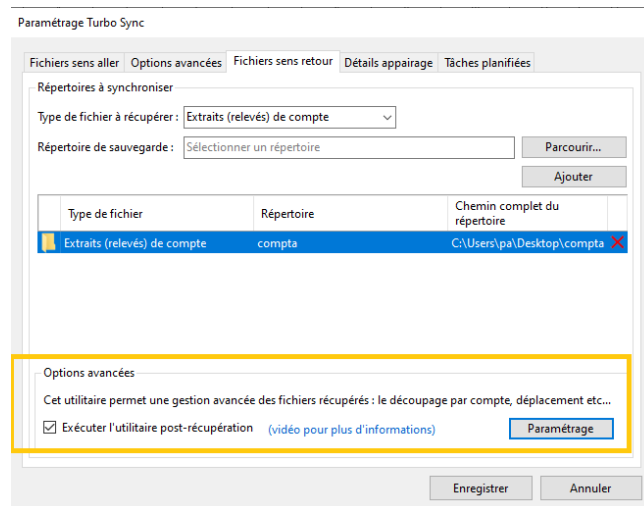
Paramétrage Turbo Sync

Fichiers sens aller | Options avancées | Fichiers sens retour | Détails appairage | Tâches planifiées

Répertoires à synchroniser

Type de fichier à récupérer : Extraits (relevés) de compte

Répertoire de sauvegarde : Sélectionner un répertoire

Parcourir...

Ajouter

| Type de fichier | Répertoire | Chemin complet du répertoire |
|---|---|---|
| Extraits (relevés) de compte | compta | C:\Users\pa\Desktop\compta |

Options avancées

Cet utilitaire permet une gestion avancée des fichiers récupérés : le découpage par compte, déplacement etc...

Exécuter l'utilitaire post-récupération (vidéo pour plus d'informations)

Paramétrage

Enregistrer

Annuler